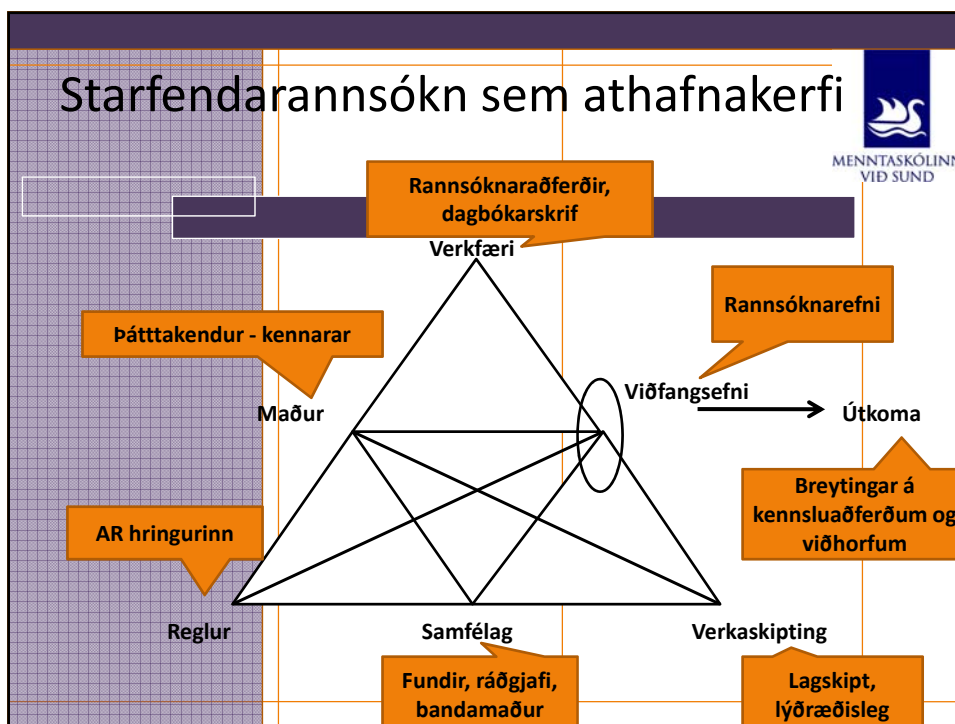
Starfendarannsókn sem athafnakerfi

MENNTASKÓLINN VIÐ SUND

Rannsóknaraðferðir, dagbókarskrif

Verkfæri

Rannsóknarefni

Þátttakendur - kennarar

Viðfangsefni

Maður

Útkoma

Breytingar á kennsluaðferðum og viðhorfum

AR hringurinn

Reglur

Samfélag

Verkaskipting

Fundir, ráðgjafi, bandamaður

Lagskipt, lýðræðisleg